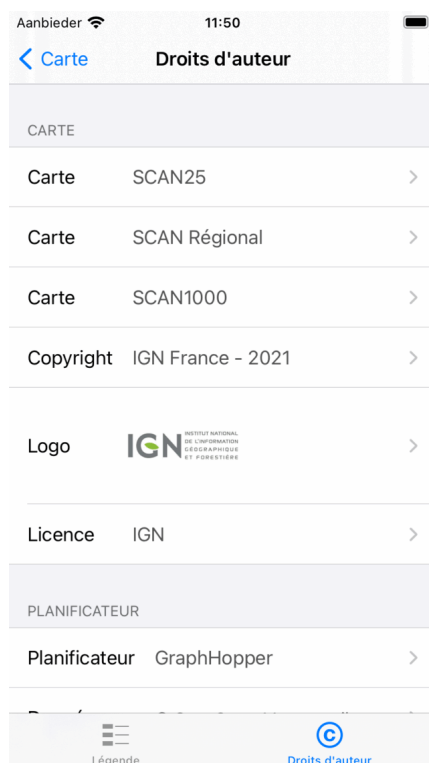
Aanbieder 11:50

Carte Droits d'auteur

CARTE

Carte SCAN25

Carte SCAN Régional

Carte SCAN1000

Copyright IGN France - 2021

Logo IGN INSTITUT NATIONAL DE L'INFORMATION GÉOGRAPHIQUE ET FORESTIÈRE

Licence IGN

PLANIFICATEUR

Planificateur GraphHopper

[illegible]

Légende Droits d'auteur